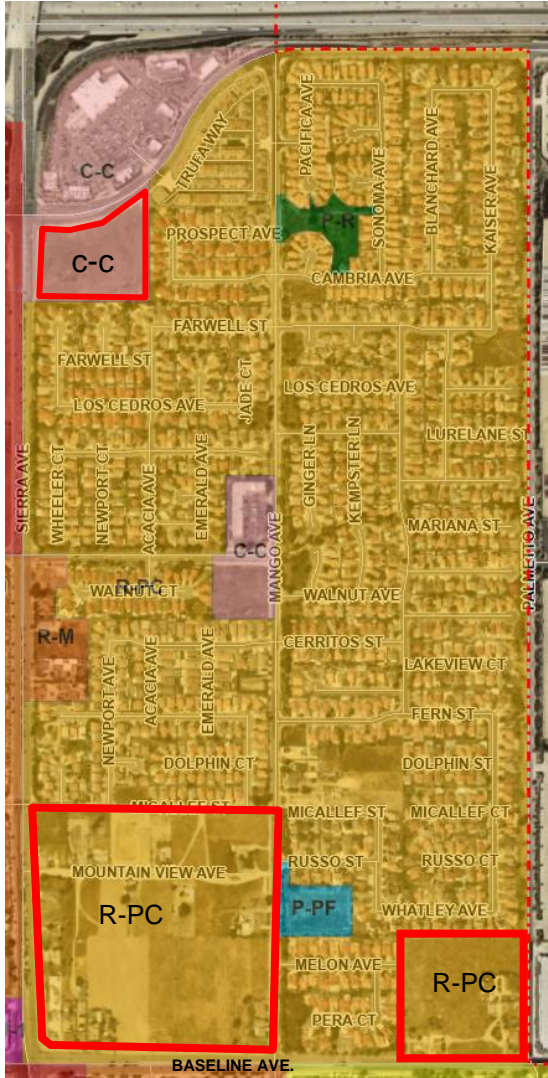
TRUFAWAY
PACIFICA AVE
SONOMA AVE
BLANCHARD AVE
KAISER AVE
C-C
C-C
PROSPECT AVE
P-R
CAMBRIA AVE
FARWELL ST
FARWELL ST
LOS CEDROS AVE
LOS CEDROS AVE
JADE CT
LURELANE ST
SIERRA AVE
WHEELER CT
NEWPORT CT
ACACIA AVE
EMERALD AVE
GINGER LN
KEMPSTER LN
MARIANA ST
PALMETTO AVE
C-C
MANGO AVE
R-PC
WALNUT CT
WALNUT AVE
R-M
CERRITOS ST
LAKEVIEW CT
NEWPORT AVE
ACACIA AVE
EMERALD AVE
FERN ST
DOLPHIN CT
DOLPHIN ST
MICALLEF ST
MICALLEF ST
MICALLEF CT
MOUNTAIN VIEW AVE
RUSSO ST
RUSSO CT
R-PC
P-PF
WHATLEY AVE
MELON AVE
R-PC
PERA CT
BASELINE AVE.